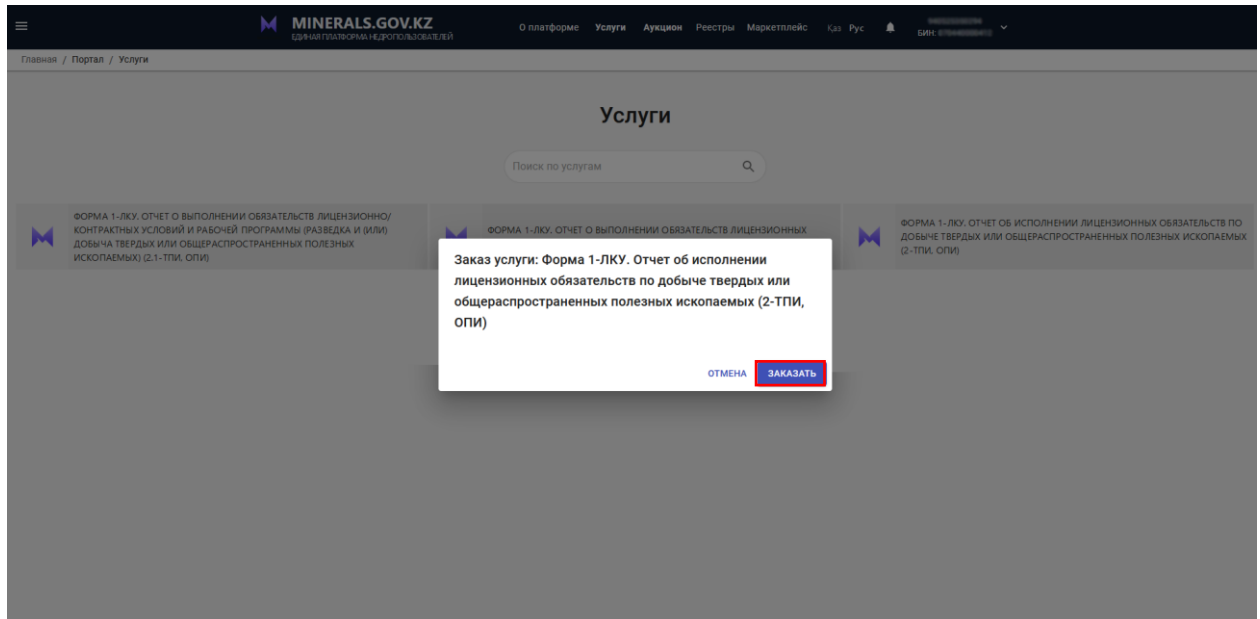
MINERALS.GOV.KZ
ЕДИНАЯ ПЛАТФОРМА НЕДРОПОЛЬЗОВАТЕЛЕЙ

О платформе Услуги Аукцион Реестры Маркетплейс Қаз Рус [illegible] БИН: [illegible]

Главная / Портал / Услуги

Услуги

Поиск по услугам

ФОРМА 1-ЛКУ. ОТЧЕТ О ВЫПОЛНЕНИИ ОБЯЗАТЕЛЬСТВ ЛИЦЕНЗИОННО/КОНТРАКТНЫХ УСЛОВИЙ И РАБОЧЕЙ ПРОГРАММЫ (РАЗВЕДКА И (ИЛИ) ДОБЫЧА ТВЕРДЫХ ИЛИ ОБЩЕРАСПРОСТРАНЕННЫХ ПОЛЕЗНЫХ ИСКОПАЕМЫХ) (2.1-ТПИ, ОПИ)

ФОРМА 1-ЛКУ. ОТЧЕТ О ВЫПОЛНЕНИИ ОБЯЗАТЕЛЬСТВ ЛИЦЕНЗИОННЫХ

ФОРМА 1-ЛКУ. ОТЧЕТ ОБ ИСПОЛНЕНИИ ЛИЦЕНЗИОННЫХ ОБЯЗАТЕЛЬСТВ ПО ДОБЫЧЕ ТВЕРДЫХ ИЛИ ОБЩЕРАСПРОСТРАНЕННЫХ ПОЛЕЗНЫХ ИСКОПАЕМЫХ (2-ТПИ, ОПИ)

Заказ услуги: Форма 1-ЛКУ. Отчет об исполнении лицензионных обязательств по добыче твердых или общераспространенных полезных ископаемых (2-ТПИ, ОПИ)

ОТМЕНА ЗАКАЗАТЬ